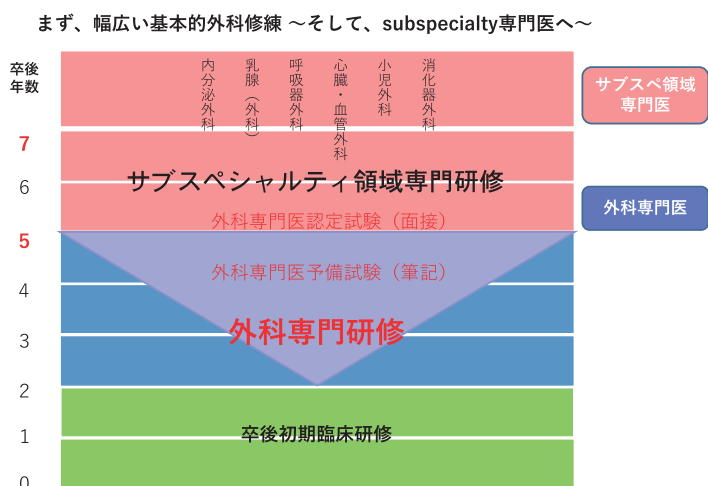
まず、幅広い基本的外科修練 〜そして、subspecialty専門医へ〜

卒後年数

7
6
5
4
3
2
1
0

内分泌外科
乳腺（外科）
呼吸器外科
心臓・血管外科
小児外科
消化器外科

サブスペシャルティ領域専門研修

外科専門医認定試験（面接）

外科専門医予備試験（筆記）

外科専門研修

卒後初期臨床研修

サブスペ領域専門医

外科専門医